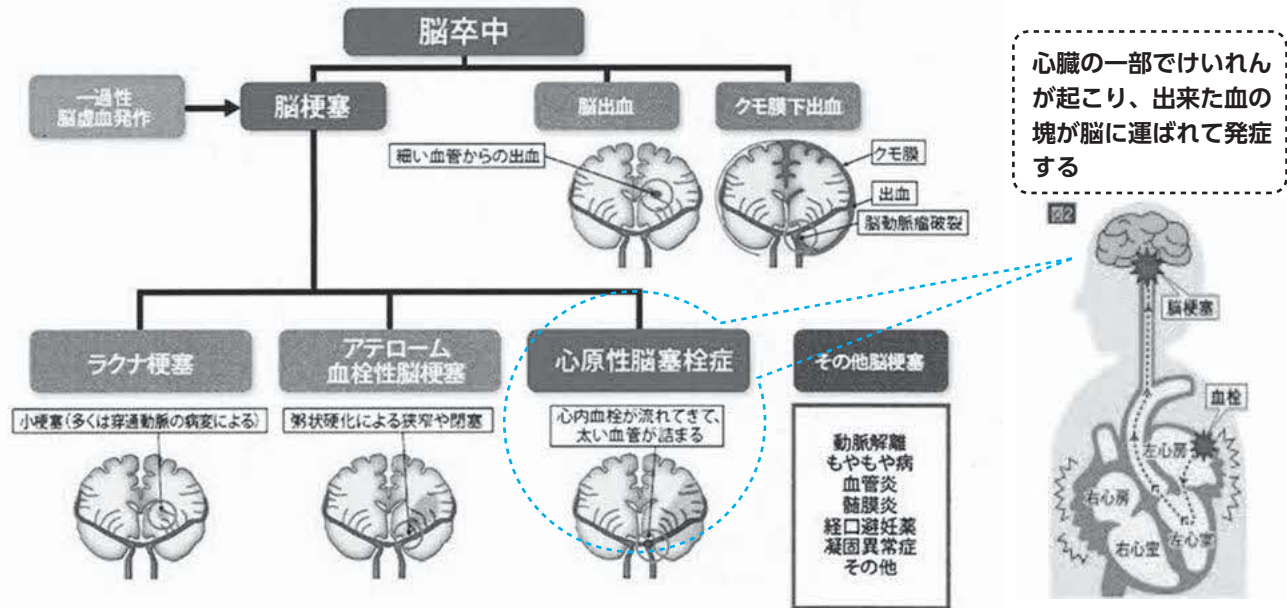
脳卒中

一過性
脳虚血発作

脳梗塞

脳出血

クモ膜下出血

細い血管からの出血

クモ膜

出血

脳動脈瘤破裂

心臓の一部でけいれんが起こり、出来た血の塊が脳に運ばれて発症する

図2

脳梗塞

血栓

左心房

右心房

右心室

左心室

ラクナ梗塞

小梗塞（多くは穿通動脈の病変による）

アテローム
血栓性脳梗塞

粥状硬化による狭窄や閉塞

心原性脳塞栓症

心内血栓が流れてきて、太い血管が詰まる

その他脳梗塞

動脈解離
もやもや病
血管炎
髄膜炎
経口避妊薬
凝固異常症
その他